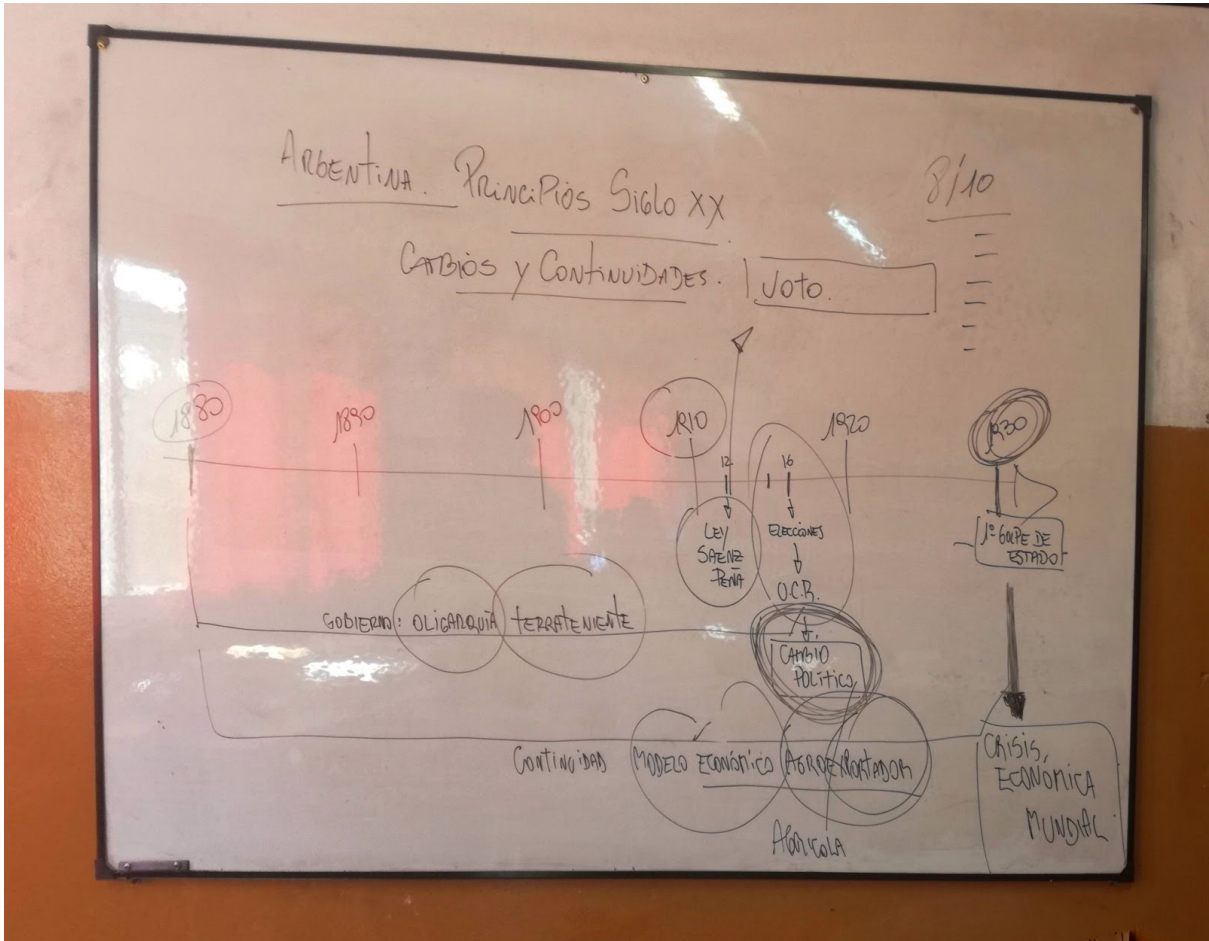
ARGENTINA. PRINCIPIOS SIGLO XX

8/10

CAMBIOS Y CONTINUIDADES. VOTO.

1880

1890

1900

1910

1920

1930

12

16

LEY SAENZ PEÑA

ELECCIONES

U.C.R.

CAMBIO POLITICO

1º GOLPE DE ESTADO

GOBIERNO: OLIGARQUIA TERRATENIENTE

CONTINUIDAD MODELO ECONÓMICO AGROEXPORTADOR

AGRICOLA

CRISIS, ECONÓMICA MUNDIAL